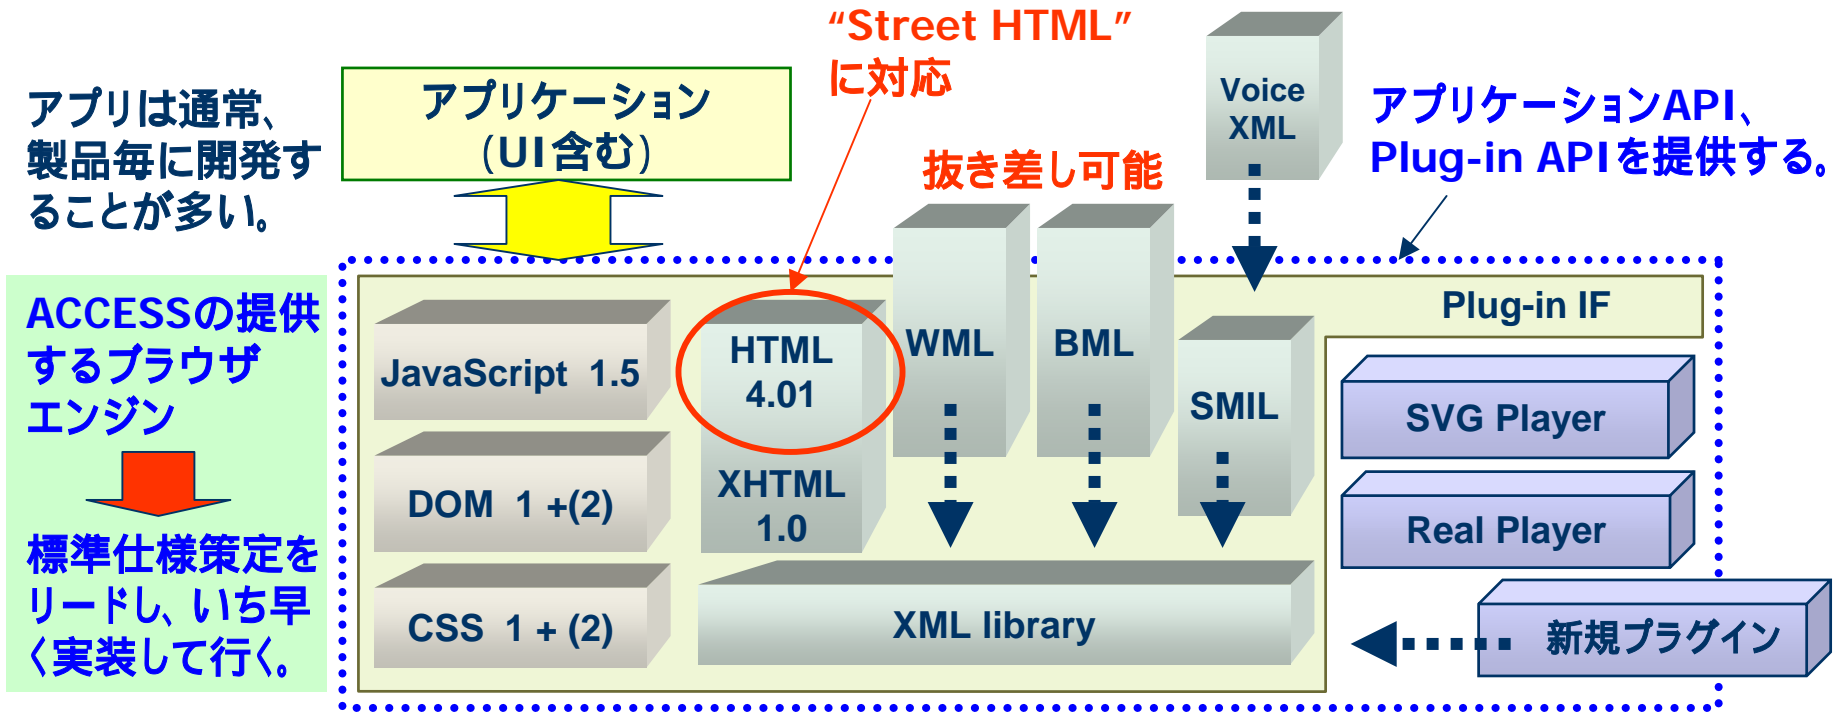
アプリは通常、製品毎に開発することが多い。

アプリケーション（UI含む）

“Street HTML”に対応

Voice XML

アプリケーションAPI、Plug-in APIを提供する。

抜き差し可能

ACCESSの提供するブラウザエンジン

標準仕様策定をリードし、いち早く実装して行く。

Plug-in IF

JavaScript 1.5

HTML 4.01

XHTML 1.0

WML

BML

SMIL

DOM 1 +(2)

CSS 1 + (2)

XML library

SVG Player

Real Player

新規プラグイン